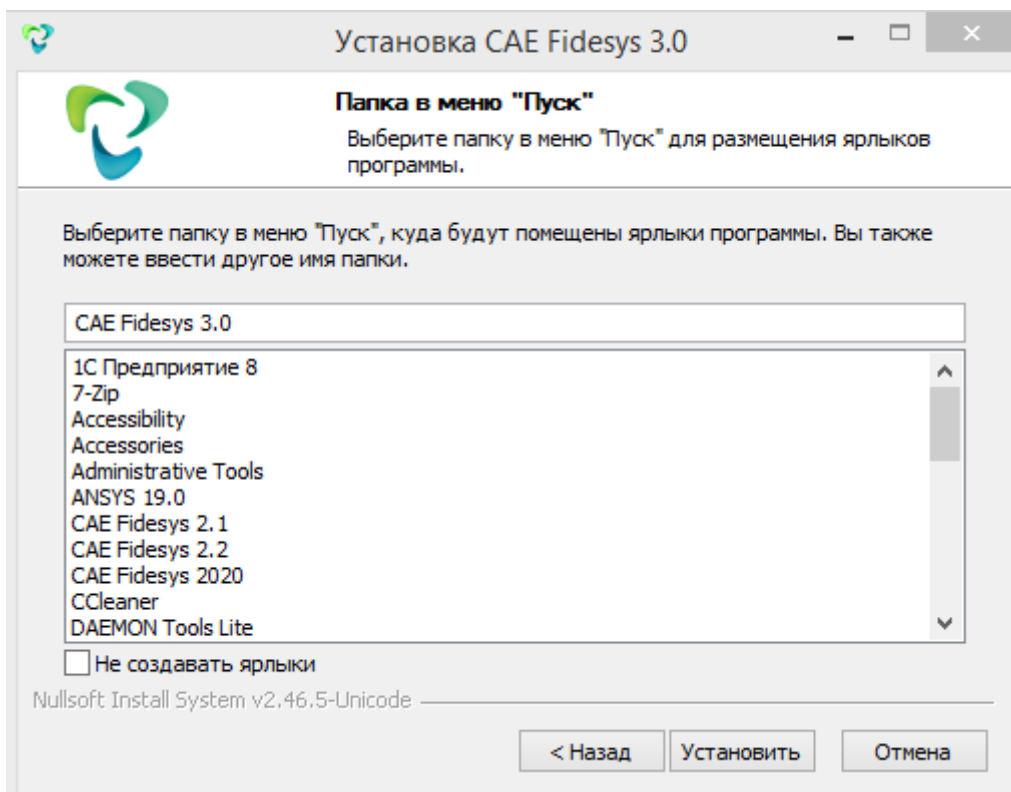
Установка CAE Fidesys 3.0

Папка в меню "Пуск"

Выберите папку в меню "Пуск" для размещения ярлыков программы.

Выберите папку в меню "Пуск", куда будут помещены ярлыки программы. Вы также можете ввести другое имя папки.

CAE Fidesys 3.0

1С Предприятие 8
7-Zip
Accessibility
Accessories
Administrative Tools
ANSYS 19.0
CAE Fidesys 2.1
CAE Fidesys 2.2
CAE Fidesys 2020
CCleaner
DAEMON Tools Lite

Не создавать ярлыки

Nullsoft Install System v2.46.5-Unicode

< Назад
Установить
Отмена